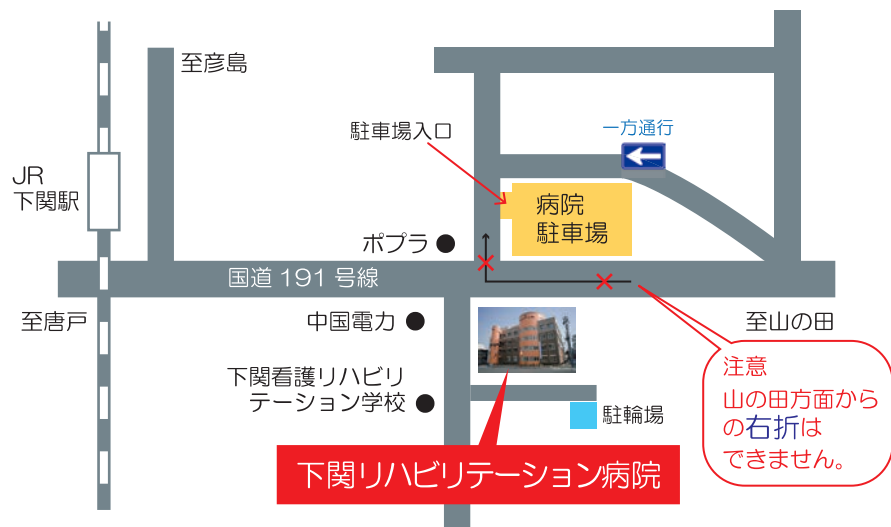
至彦島

駐車場入口

一方通行

JR
下関駅

病院
駐車場

ポプラ

国道 191 号線

至唐戸

中国電力

至山の田

下関看護リハビリ
テーション学校

駐輪場

注意
山の田方面から
の右折は
できません。

下関リハビリテーション病院